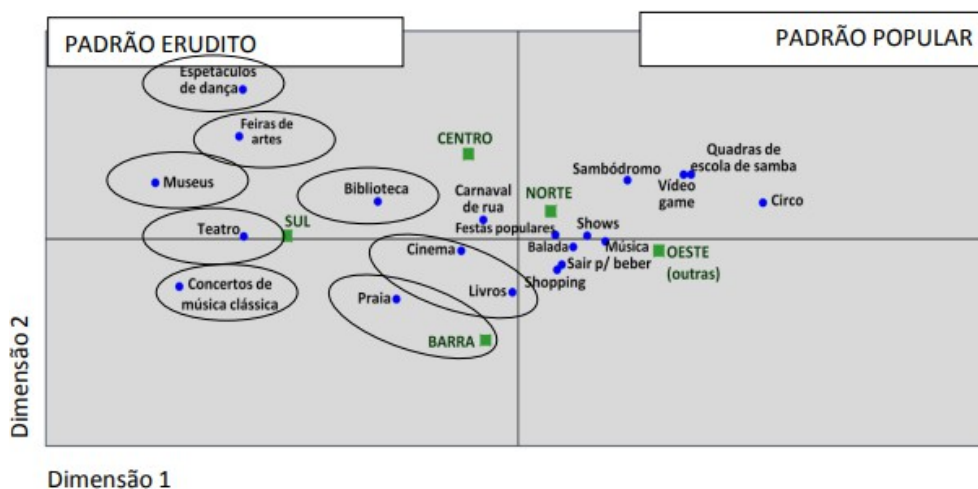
PADRÃO ERUDITO

PADRÃO POPULAR

Espetáculos de dança

Feiras de artes

CENTRO

Quadras de escola de samba

Sambódromo

Museus

Biblioteca

Carnaval de rua

NORTE

Vídeo game

Circo

Teatro

SUL

Festas populares

Shows

Cinema

Balada

Música

OESTE (outras)

Sair p/ beber

Shopping

Concertos de música clássica

Livros

Praia

BARRA

Dimensão 2

Dimensão 1